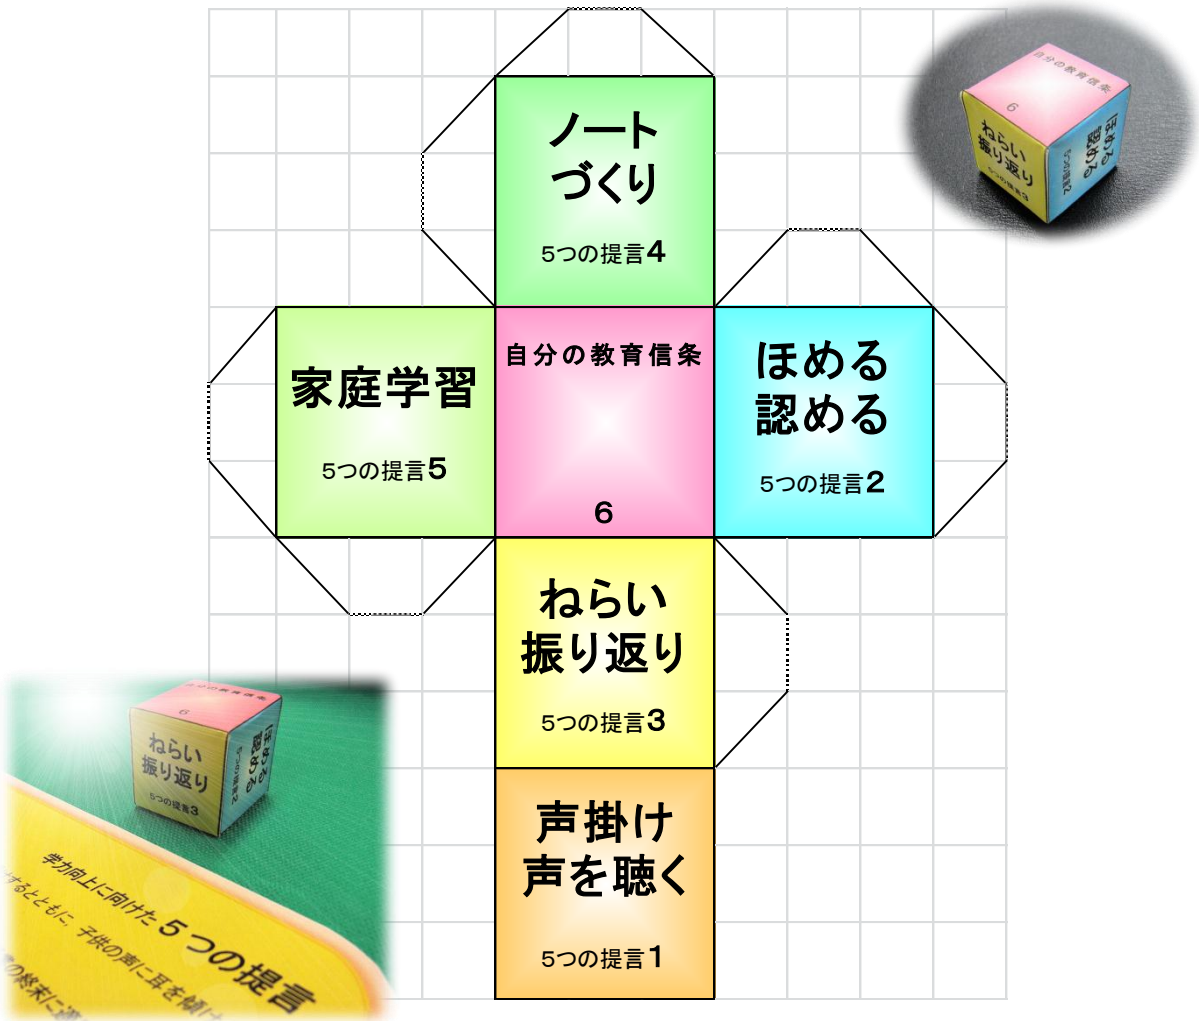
ノート
づくり

5つの提言4

家庭学習

5つの提言5

自分の教育信条

6

ほめる
認める

5つの提言2

ねらい
振り返り

5つの提言3

声掛け
声を聴く

5つの提言1

自分の教育信条

6

ほめる
認める

ねらい
振り返り

5つの提言3

自分の教育信条

6

ねらい
振り返り

5つの提言3

ほめる
認める

5つの提言2

学力向上に向けた5つの提言

するとともに、子供の声に耳を傾け

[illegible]の終末に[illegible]